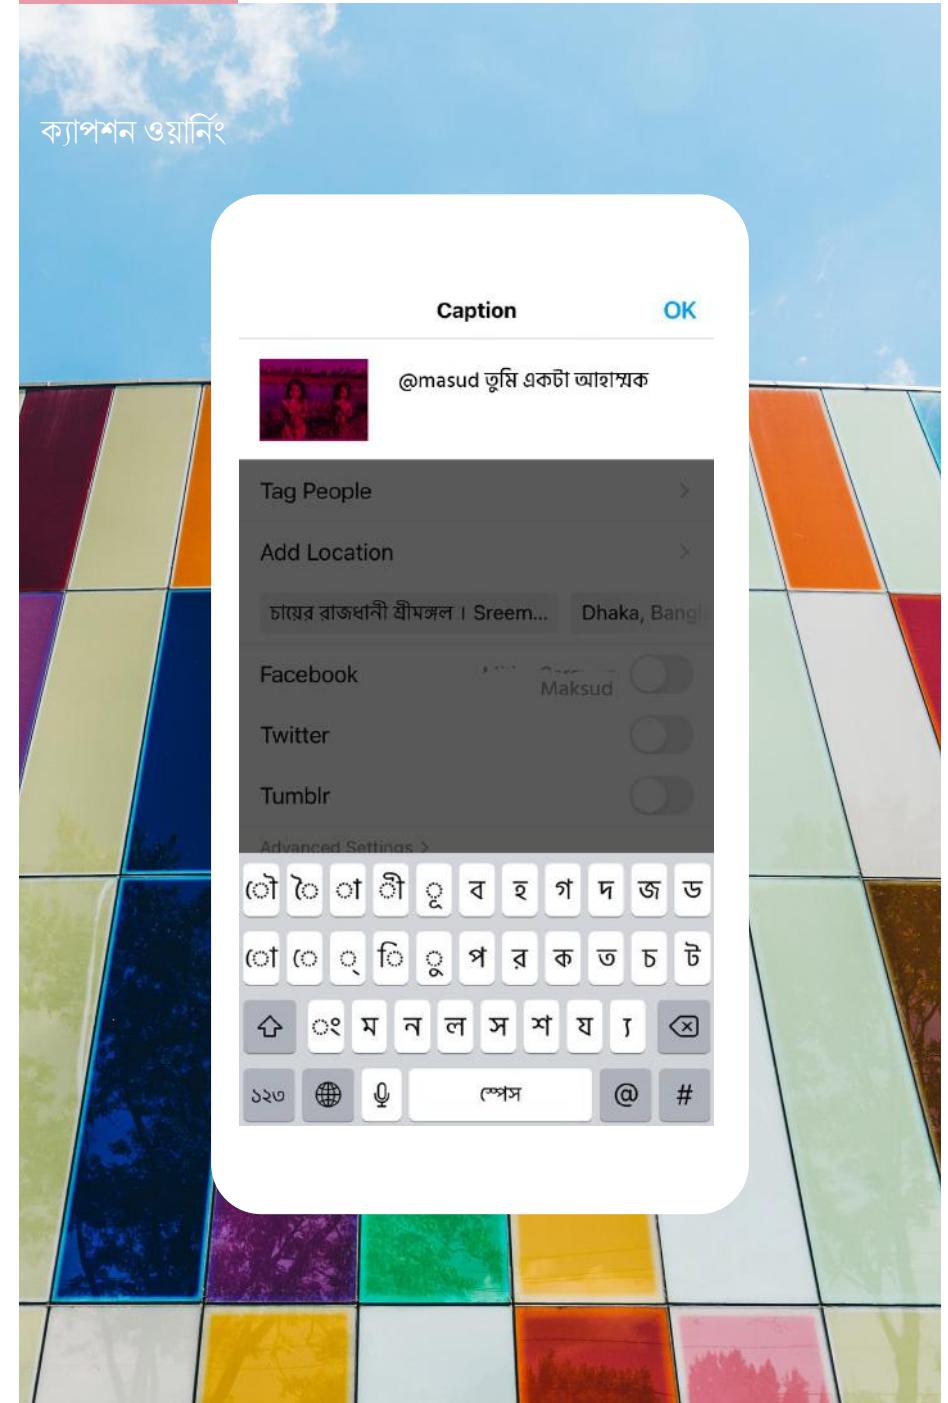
ক্যাপশন ওয়ার্নিং

Caption OK

@masud তুমি একটা আহাম্মক

Tag People

Add Location

চায়ের রাজধানী শ্রীমঙ্গল । Sreem... Dhaka, Bangl

Facebook Maksud

Twitter

Tumblr

Advanced Settings

ৌ ৈ া ী ূ ব হ গ দ জ ড

ো ে ্ ি ু প র ক ত চ ট

ঃ ম ন ল স শ য ।

১২৩ স্পেস @ #